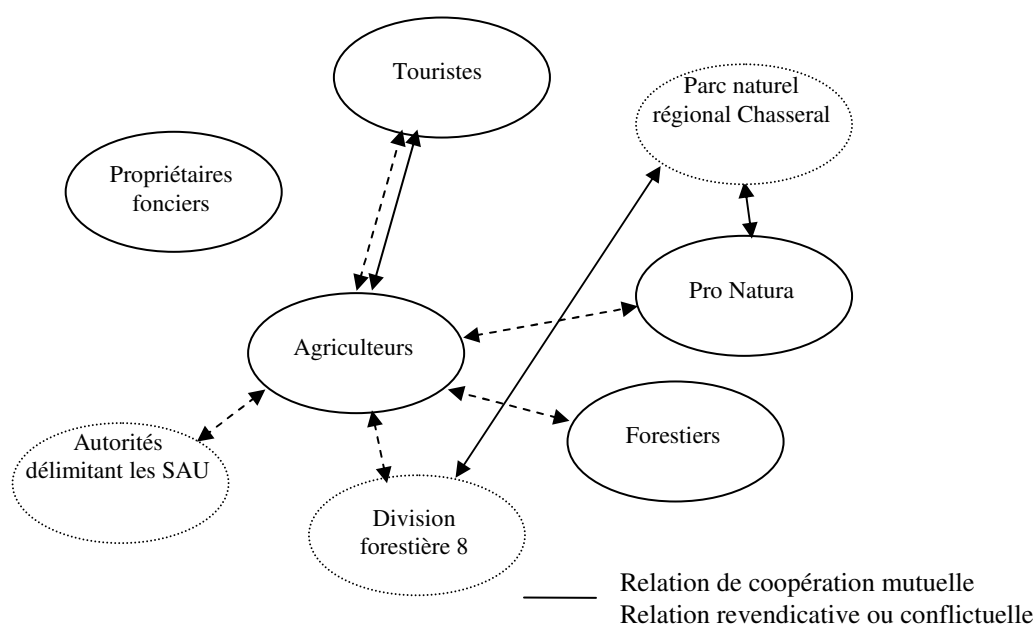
Touristes

Parc naturel régional Chasseral

Propriétaires fonciers

Pro Natura

Agriculteurs

Autorités délimitant les SAU

Forestiers

Division forestière 8

Relation de coopération mutuelle
Relation revendicative ou conflictuelle